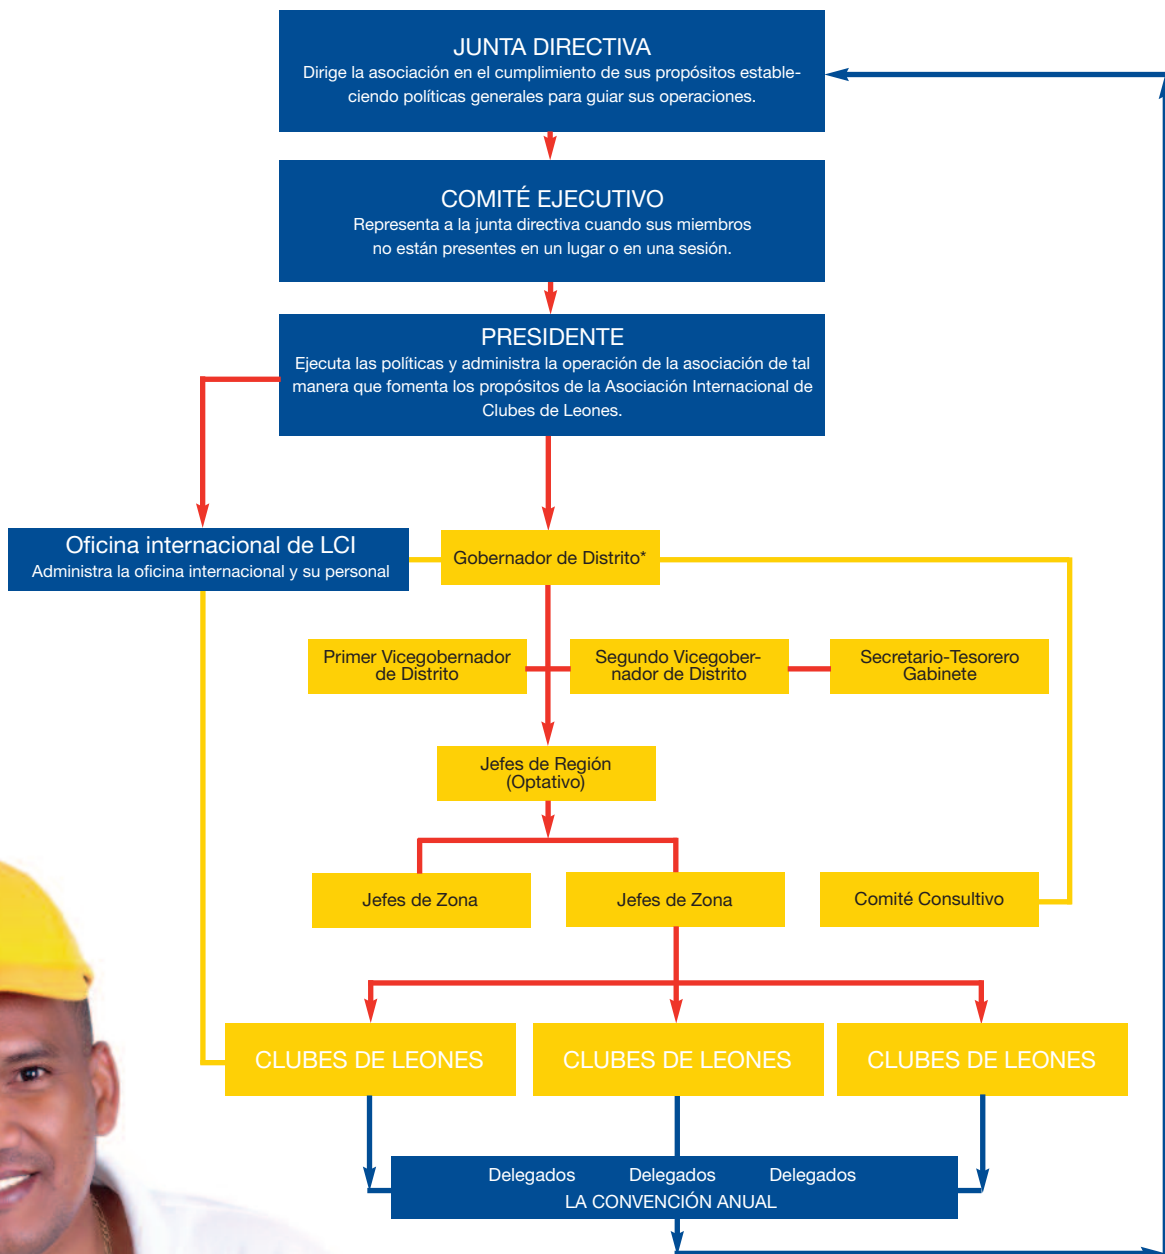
JUNTA DIRECTIVA
Dirige la asociación en el cumplimiento de sus propósitos estableciendo políticas generales para guiar sus operaciones.

COMITÉ EJECUTIVO
Representa a la junta directiva cuando sus miembros no están presentes en un lugar o en una sesión.

PRESIDENTE
Ejecuta las políticas y administra la operación de la asociación de tal manera que fomenta los propósitos de la Asociación Internacional de Clubes de Leones.

Oficina internacional de LCI
Administra la oficina internacional y su personal

Gobernador de Distrito*

Primer Vicegobernador de Distrito

Segundo Vicegobernador de Distrito

Secretario-Tesorero Gabinete

Jefes de Región (Optativo)

Jefes de Zona

Jefes de Zona

Comité Consultivo

CLUBES DE LEONES

CLUBES DE LEONES

CLUBES DE LEONES

Delegados Delegados Delegados
LA CONVENCIÓN ANUAL